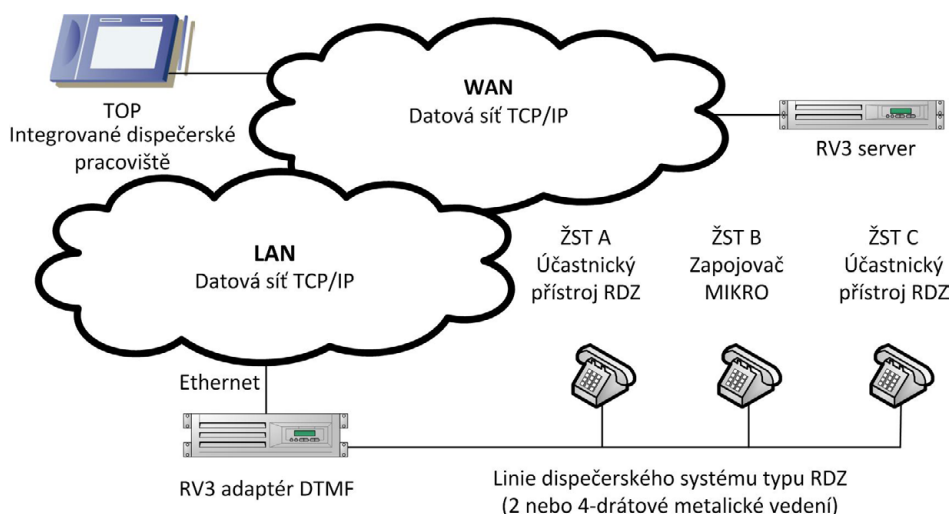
TOP
Integrované dispečerské pracoviště

WAN
Datová síť TCP/IP

RV3 server

LAN
Datová síť TCP/IP

ŽST A
Účastnický přístroj RDZ

ŽST B
Zapojovač MIKRO

ŽST C
Účastnický přístroj RDZ

Ethernet

RV3 adaptér DTMF

Linie dispečerského systému typu RDZ
(2 nebo 4-drátové metalické vedení)